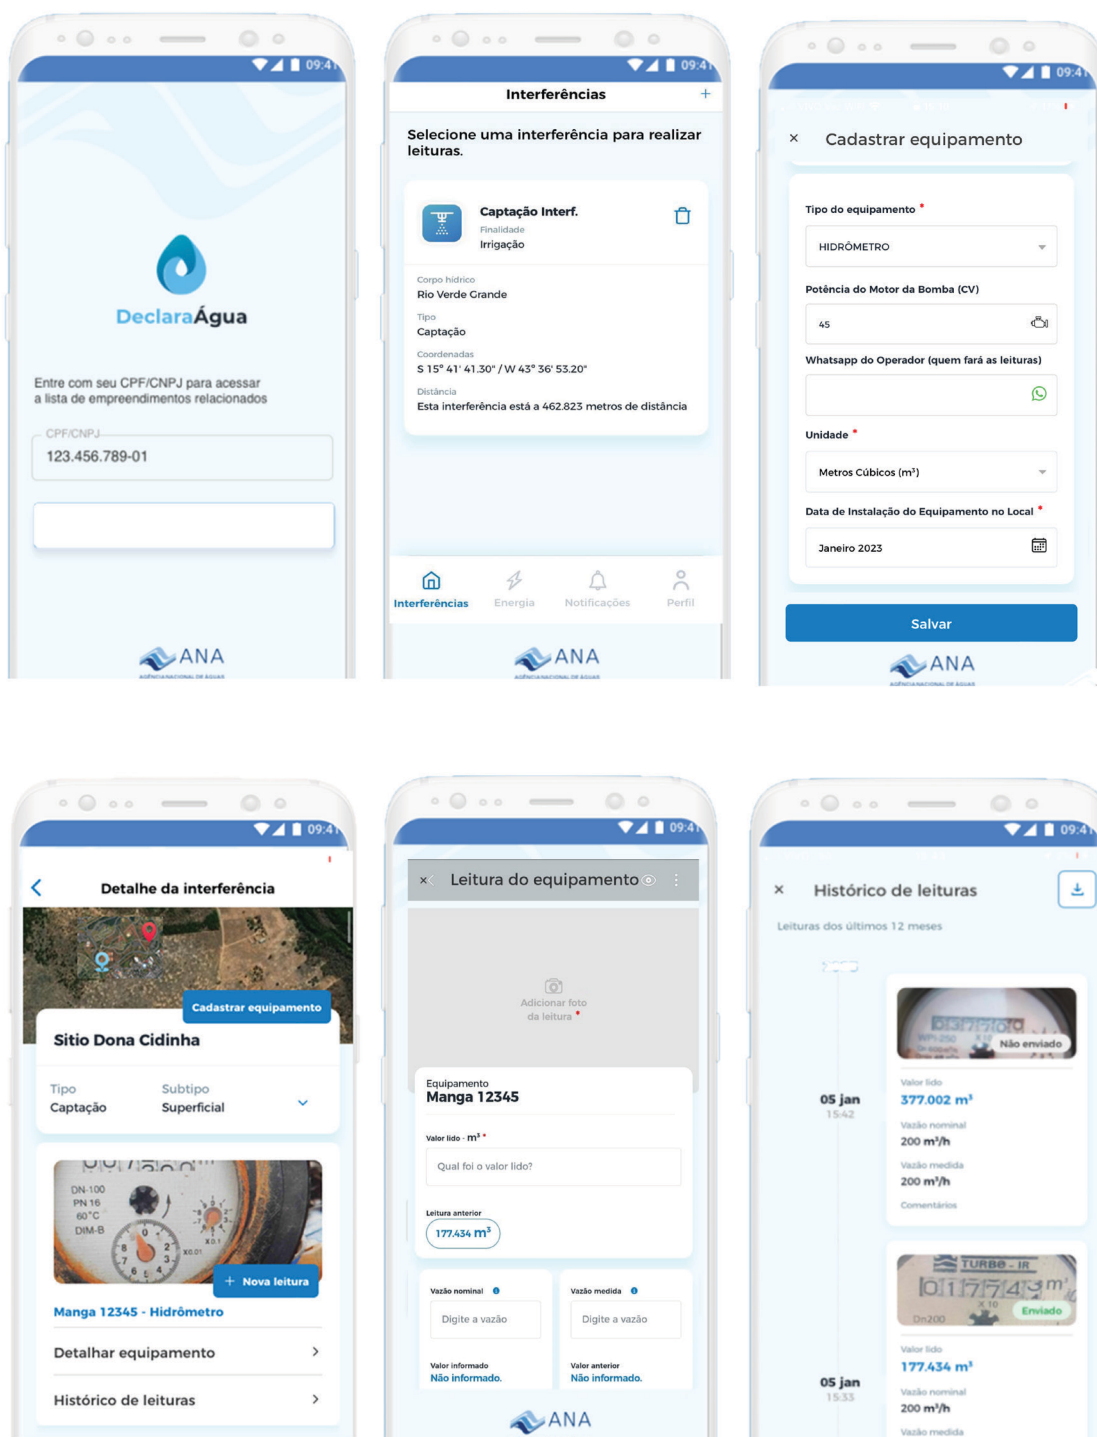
09:41

DeclaraÁgua

Entre com seu CPF/CNPJ para acessar a lista de empreendimentos relacionados

CPF/CNPJ
123.456.789-01

ANA

09:41

Interferências +

Selecione uma interferência para realizar leituras.

Captação Interf.
Finalidade
Irrigação

Corpo hídrico
Rio Verde Grande

Tipo
Captação

Coordenadas
S 15° 41' 41.30" / W 43° 36' 53.20"

Distância
Esta interferência está a 462.823 metros de distância

Interferências
Energia
Notificações
Perfil

ANA

09:41

× Cadastrar equipamento

Tipo do equipamento *
HIDRÔMETRO

Potência do Motor da Bomba (CV)
45

Whatsapp do Operador (quem fará as leituras)

Unidade *
Metros Cúbicos (m³)

Data de Instalação do Equipamento no Local *
Janeiro 2023

Salvar

ANA

09:41

Detalhe da interferência

Cadastrar equipamento

Sitio Dona Cidinha

Tipo
Captação

Subtipo
Superficial

DN-100
PN 16
60°C
DIM-B

+ Nova leitura

Manga 12345 - Hidrômetro

Detalhar equipamento

Histórico de leituras

09:41

× Leitura do equipamento

Adicionar foto da leitura *

Equipamento
Manga 12345

Valor lido - m³ *
Qual foi o valor lido?

Leitura anterior
177.434 m³

Vazão nominal
Digite a vazão
Valor informado
Não informado.

Vazão medida
Digite a vazão
Valor anterior
Não informado.

ANA

09:41

× Histórico de leituras

Leituras dos últimos 12 meses

Não enviado

05 jan
15:42

Valor lido
377.002 m³
Vazão nominal
200 m³/h
Vazão medida
200 m³/h
Comentários

TURBO - IR
Enviado

05 jan
15:33

Valor lido
177.434 m³
Vazão nominal
200 m³/h
Vazão medida